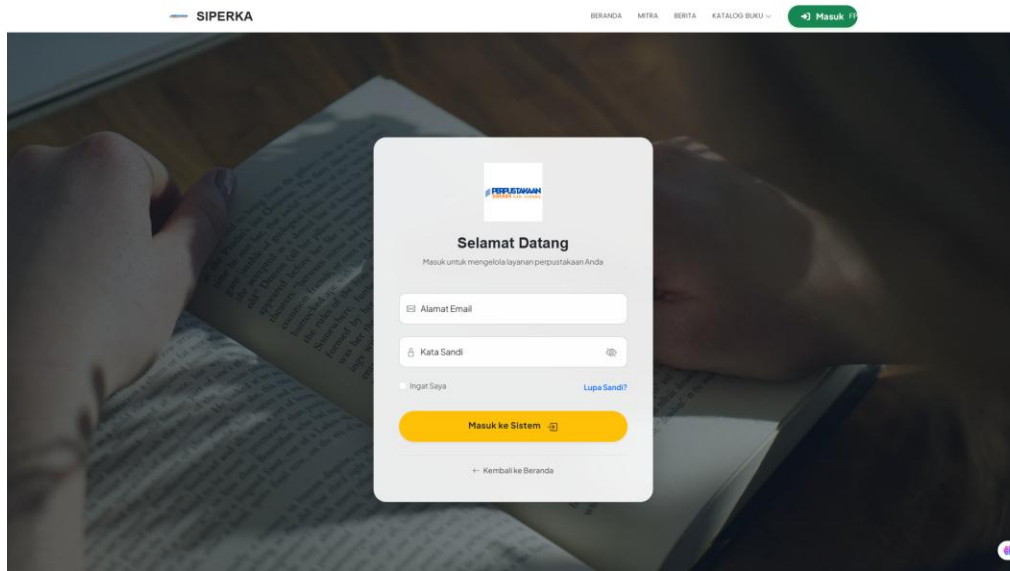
SIPERKA

BERANDA MITRA BERITA KATALOG BUKU

Masuk

PERPUSTAKAAN

Selamat Datang

Masuk untuk mengelola layanan perpustakaan Anda

Alamat Email

Kata Sandi

Ingat Saya

Lupa Sandi?

Masuk ke Sistem

← Kembali ke Beranda